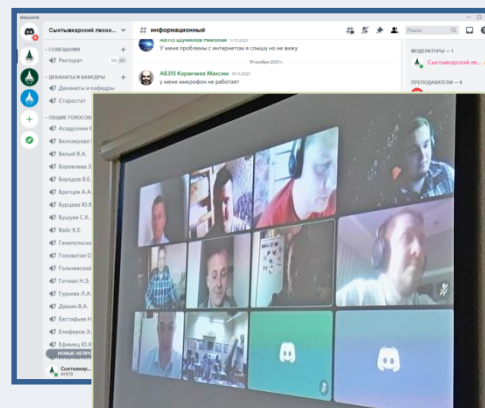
Discord

Сыктывкарский лесно...

СОВЕЩАНИЯ

Ректорат

ДЕКАНАТЫ И КАФЕДРЫ

Деканаты и кафедры

Старостат

ОБЩИЕ ГОЛОСОВ...

Асадуллин

Белозеров

Белый В.А.

Боровкова З.

Бородов В.Е.

Братцев А.А.

Бурцева Ю.В.

Бушуев С.К.

Вайс К.Е.

Ганапольская

Головатая О.

Голынёвский

Готман Н.З.

Гурьева Л.А.

Демин В.А.

Евстафьев

Елиферов Э.

Ефимец Ю.В.

НОВЫЕ НОВЫЕ...

Сыктывкар...

# информационный

Николай Щуков Николай 19.11.2021

У меня проблемы с интернетом и слышу но не вижу

19 ноября 2021 г.

АБЗ5 Карачинцев Максим 19.11.2021

у меня микрофон не работает

Поиск

МОДЕРАТОРЫ — 1

Сыктывкарский ле...

ПРЕПОДАВАТЕЛИ — 4